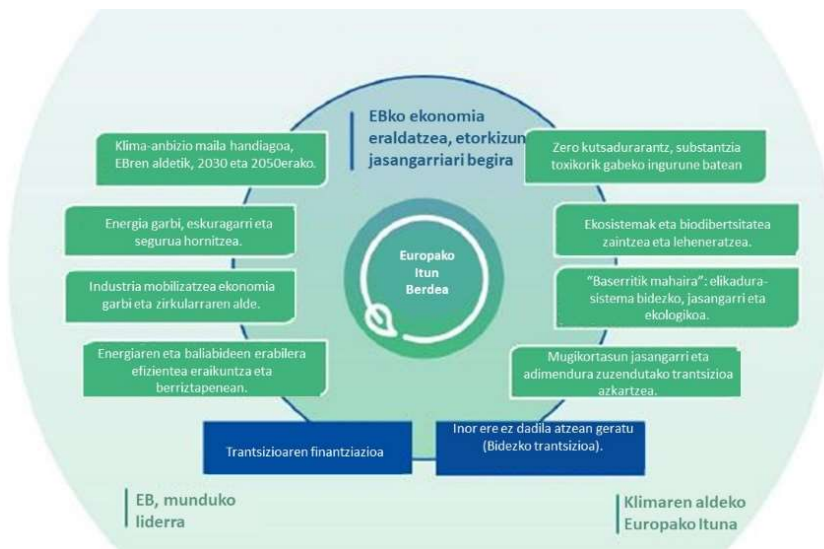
EBko ekonomia eraldatzea, etorkizun jasangarriari begira

Klima-anbizio maila handiagoa, EBren aldetik, 2030 eta 2050erako.

Zero kutsadurarantz, substantzia toxikorik gabeko ingurune batean

Energia garbi, eskuragarri eta segurua hornitzea.

Ekosistemak eta biodibertsitatea zaintzea eta leheneratzea.

Europako Itun Berdea

Industria mobilizatzea ekonomia garbi eta zirkularraren alde.

"Baserritik mahaira": elikadura-sistema bidezko, jasangarri eta ekologikoa.

Energiaren eta baliabideen erabilera efizientea eraikuntza eta berriztapenean.

Mugikortasun jasangarri eta adimendura zuzendutako trantsizioa azkartzea.

Trantsizioaren finantziazioa

Inor ere ez dadila atzean geratu (Bidezko trantsizioa).

EB, munduko liderra

Klimaren aldeko Europako Ituna